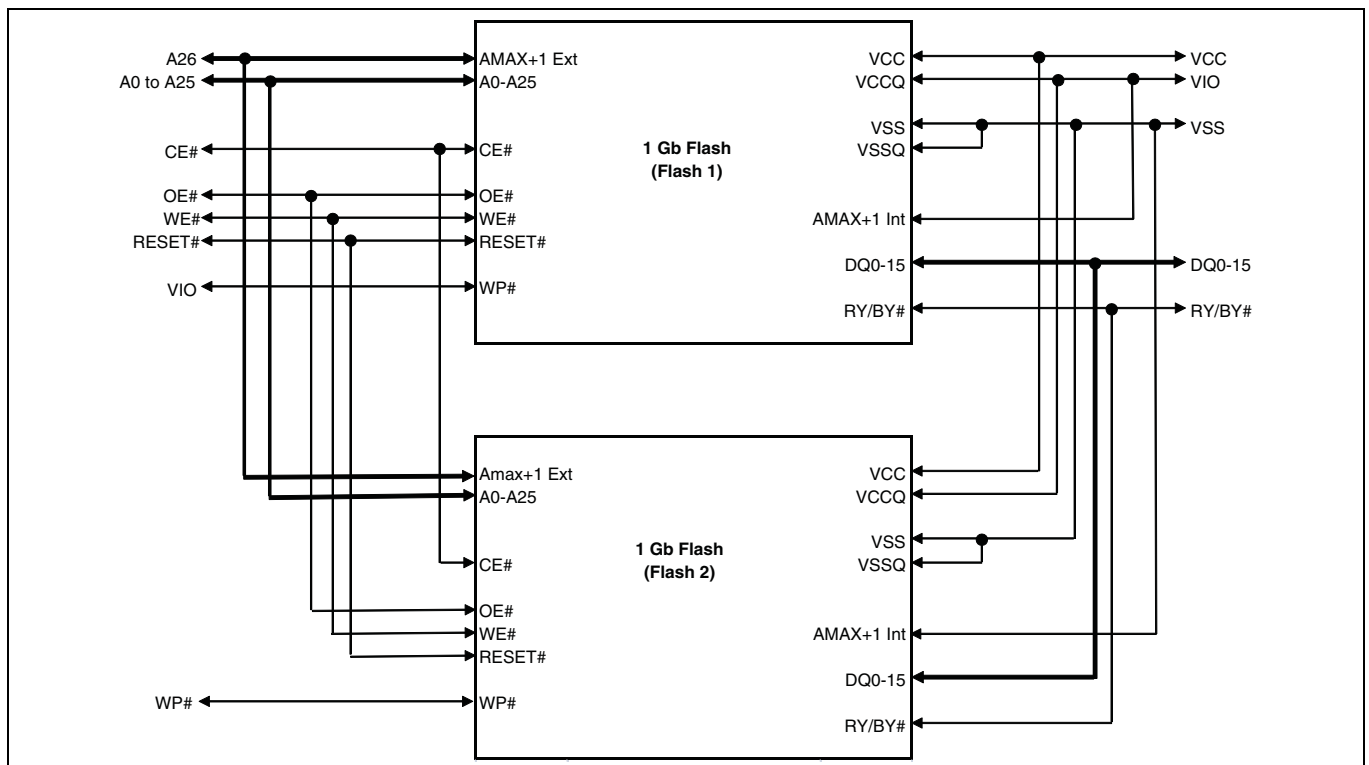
A26
A0 to A25
CE#
OE#
WE#
RESET#
VIO

AMAX+1 Ext
A0-A25
CE#
OE#
WE#
RESET#
WP#

1 Gb Flash
(Flash 1)

VCC
VCCQ
VSS
VSSQ
AMAX+1 Int
DQ0-15
RY/BY#

VCC
VIO
VSS
DQ0-15
RY/BY#

Amax+1 Ext
A0-A25
CE#
OE#
WE#
RESET#
WP#

1 Gb Flash
(Flash 2)

VCC
VCCQ
VSS
VSSQ
AMAX+1 Int
DQ0-15
RY/BY#

WP#